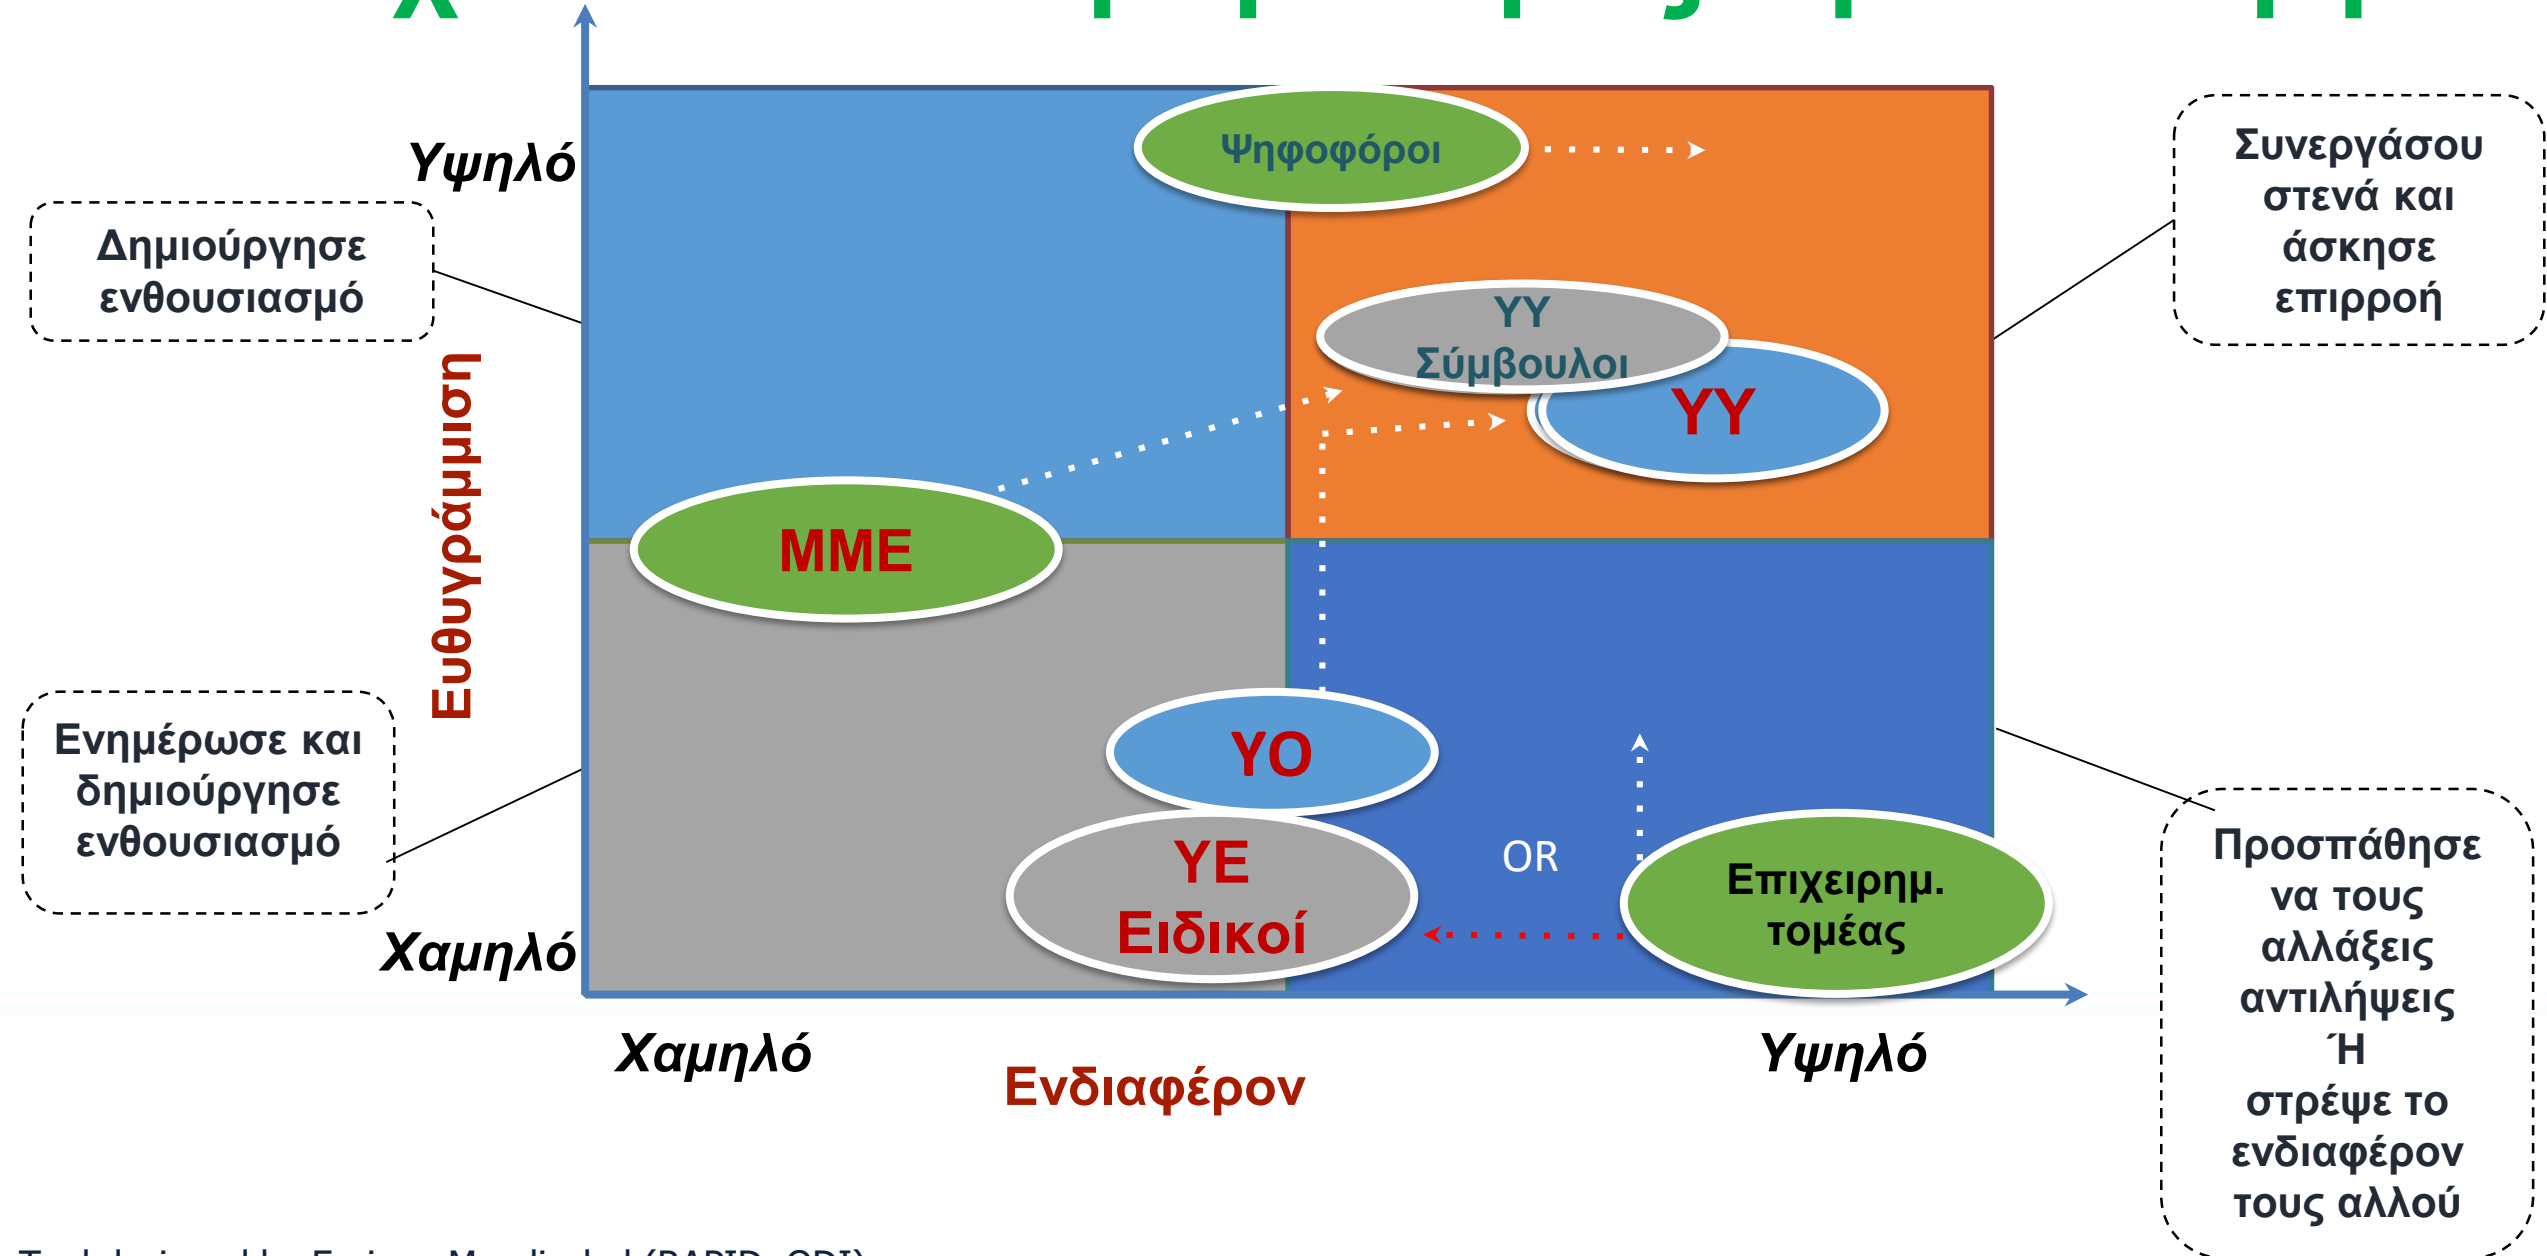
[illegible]

Υψηλό

Δημιούργησε ενθουσιασμό

Ευθυγράμμιση

Ενημέρωσε και δημιούργησε ενθουσιασμό

Χαμηλό

Ψηφοφόροι

ΥΥ Σύμβουλοι

ΥΥ

ΜΜΕ

ΥΟ

ΥΕ Ειδικοί

OR

Επιχειρημ. τομέας

Συνεργάσου στενά και άσκησε επιρροή

Προσπάθησε να τους αλλάξεις αντιλήψεις Ή στρέψε το ενδιαφέρον τους αλλού

Χαμηλό

Ενδιαφέρον

Υψηλό

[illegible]